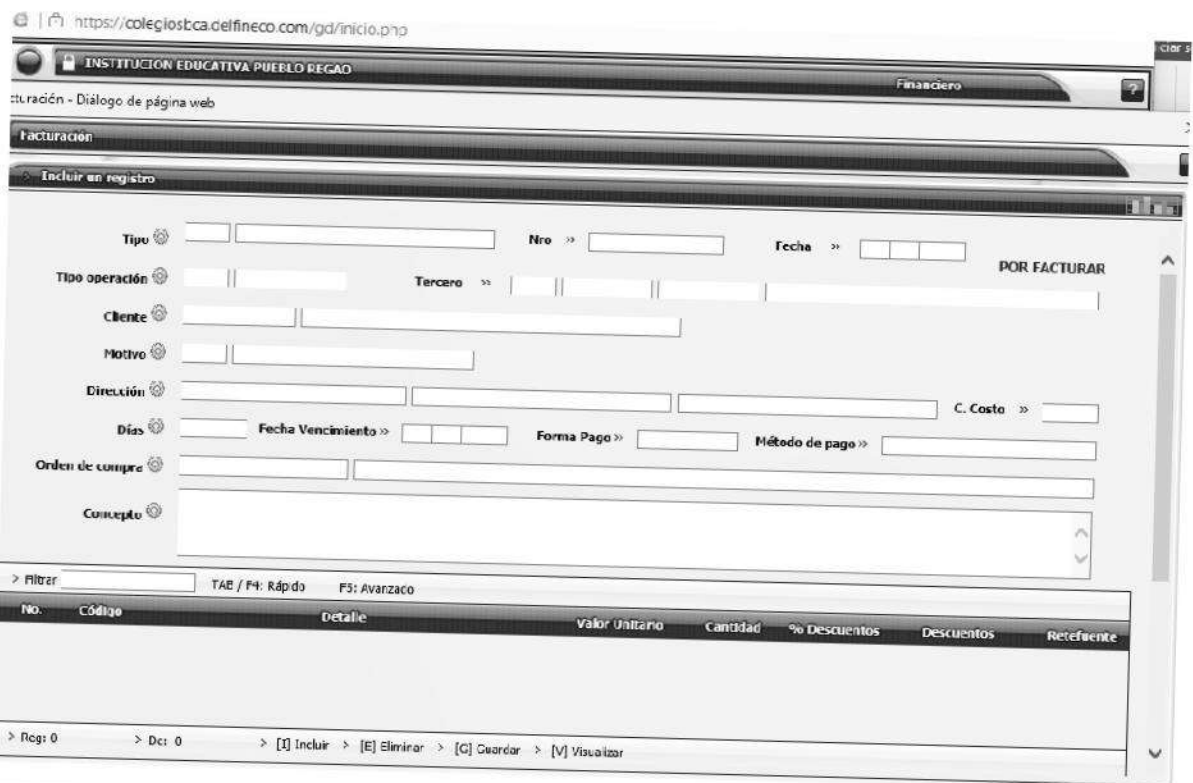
https://colegiosbca.delfineco.com/gd/inicio.php

INSTITUCION EDUCATIVA PUEBLO REGAO

Financiero

?

cturación - Diálogo de página web

Facturación

Incluir un registro

Tipo

Nro »

Fecha »

POR FACTURAR

Tipo operación

Tercero »

Cliente

Motivo

Dirección

C. Costo »

Días

Fecha Vencimiento »

Forma Pago »

Método de pago »

Orden de compra

Concepto

> Filtrar

TAB / F4: Rápido

F5: Avanzado

| No. | Código | Detalle | Valor Unitario | Cantidad | % Descuentos | Descuentos | Retefuente |
|---|---|---|---|---|---|---|---|

> Reg: 0

> Dc: 0

> [I] Incluir > [E] Eliminar > [G] Guardar > [V] Visualizar